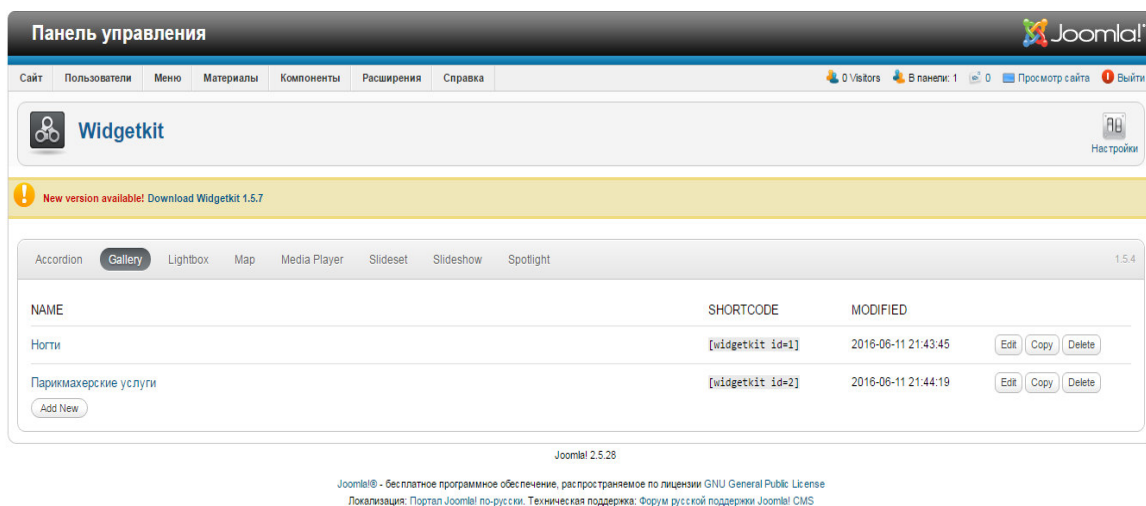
Панель управления

Joomla!

Сайт Пользователи Меню Материалы Компоненты Расширения Справка

0 Visitors В панели: 1 0 Просмотр сайта Выйти

Widgetkit

Настройки

New version available! Download Widgetkit 1.5.7

Accordion Gallery Lightbox Map Media Player Slideset Slideshow Spotlight

1.5.4

| NAME | SHORTCODE | MODIFIED | |
|---|---|---|---|
| Ногти | [widgetkit id=1] | 2016-06-11 21:43:45 | Edit Copy Delete |
| Парикмахерские услуги | [widgetkit id=2] | 2016-06-11 21:44:19 | Edit Copy Delete |

Add New

Joomla! 2.5.28

Joomla!® - бесплатное программное обеспечение, распространяемое по лицензии GNU General Public License
Локализация: Портал Joomla! по-русски. Техническая поддержка: Форум русской поддержки Joomla! CMS